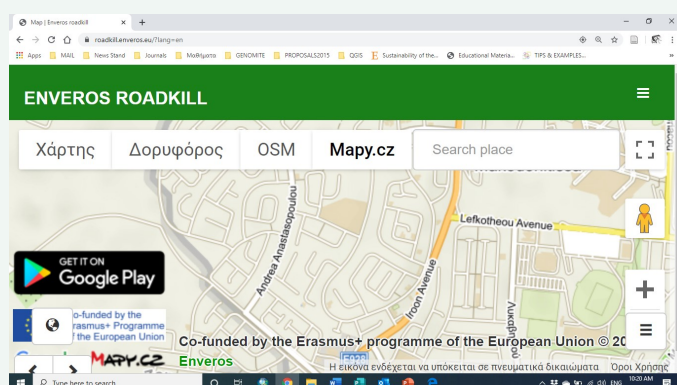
Map | Enveros roadkill
roadkill.enveros.eu/?lang=en
Apps MAIL News Stand Journals Μαθήματα GENOMITE PROPOSALS2015 QDIS Sustainability of the... Educational Materia... TIPS & EXAMPLES...

ENVEROS ROADKILL

Χάρτης Δορυφόρος OSM Mapy.cz Search place

Lefkotheou Avenue
Andrea Anastasopoulou
Iroon Avenue

GET IT ON
Google Play

Co-funded by the Erasmus+ Programme of the European Union

Co-funded by the Erasmus+ programme of the European Union © 20

MAPY.CZ
Enveros

Η εικόνα ενδέχεται να υπόκειται σε πνευματικά δικαιώματα Όροι Χρήσης

Type here to search
10:20 AM
ENG